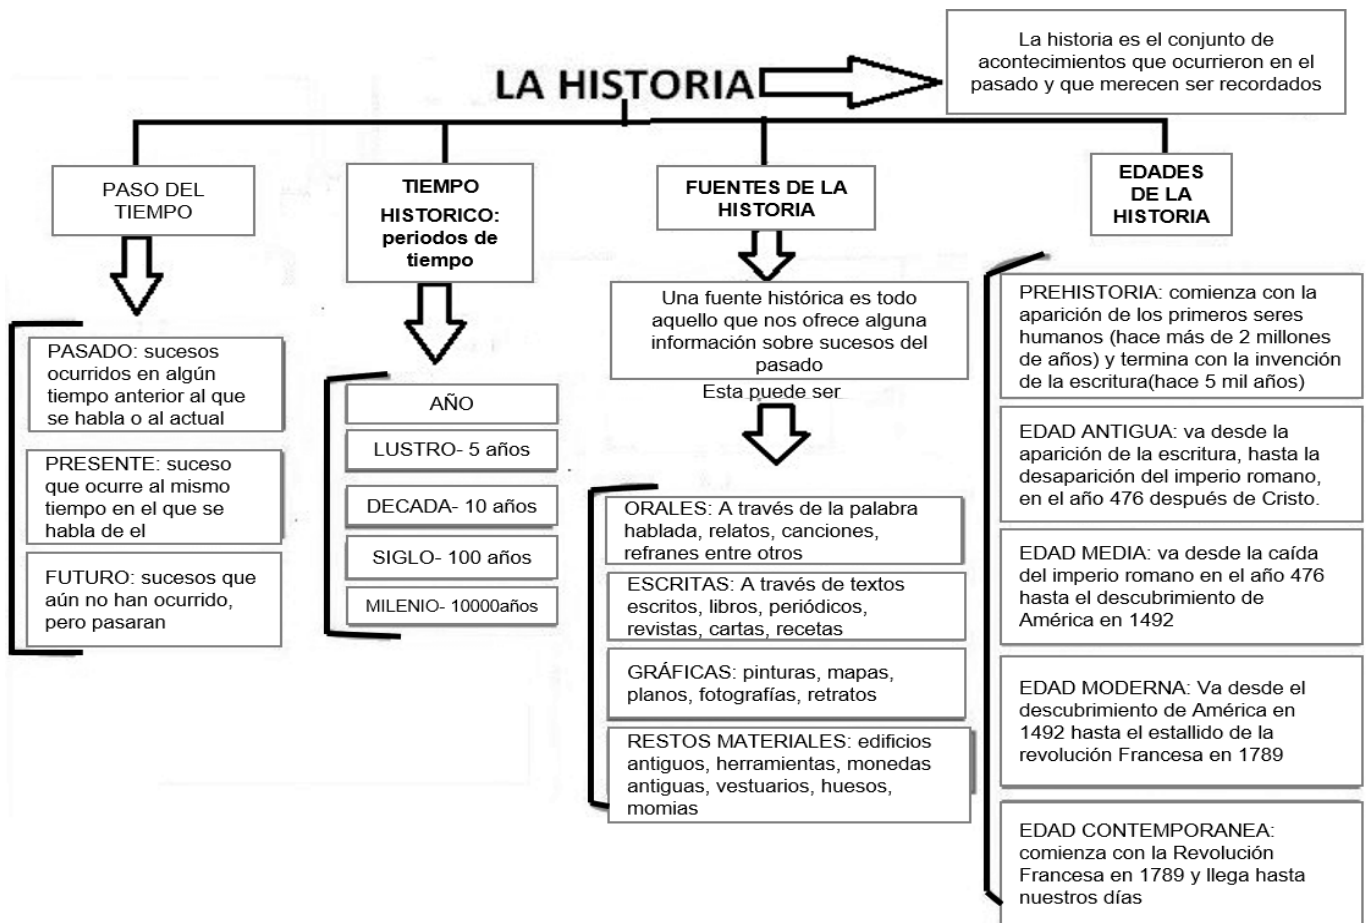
LA HISTORIA

La historia es el conjunto de acontecimientos que ocurrieron en el pasado y que merecen ser recordados

PASO DEL TIEMPO

PASADO: sucesos ocurridos en algún tiempo anterior al que se habla o al actual

PRESENTE: suceso que ocurre al mismo tiempo en el que se habla de el

FUTURO: sucesos que aún no han ocurrido, pero pasaran

TIEMPO HISTORICO: periodos de tiempo

AÑO

LUSTRO- 5 años

DECADA- 10 años

SIGLO- 100 años

MILENIO- 10000años

FUENTES DE LA HISTORIA

Una fuente histórica es todo aquello que nos ofrece alguna información sobre sucesos del pasado

Esta puede ser

ORALES: A través de la palabra hablada, relatos, canciones, refranes entre otros

ESCRITAS: A través de textos escritos, libros, periódicos, revistas, cartas, recetas

GRÁFICAS: pinturas, mapas, planos, fotografías, retratos

RESTOS MATERIALES: edificios antiguos, herramientas, monedas antiguas, vestuarios, huesos, momias

EDADES DE LA HISTORIA

PREHISTORIA: comienza con la aparición de los primeros seres humanos (hace más de 2 millones de años) y termina con la invención de la escritura(hace 5 mil años)

EDAD ANTIGUA: va desde la aparición de la escritura, hasta la desaparición del imperio romano, en el año 476 después de Cristo.

EDAD MEDIA: va desde la caída del imperio romano en el año 476 hasta el descubrimiento de América en 1492

EDAD MODERNA: Va desde el descubrimiento de América en 1492 hasta el estallido de la revolución Francesa en 1789

EDAD CONTEMPORANEA: comienza con la Revolución Francesa en 1789 y llega hasta nuestros días